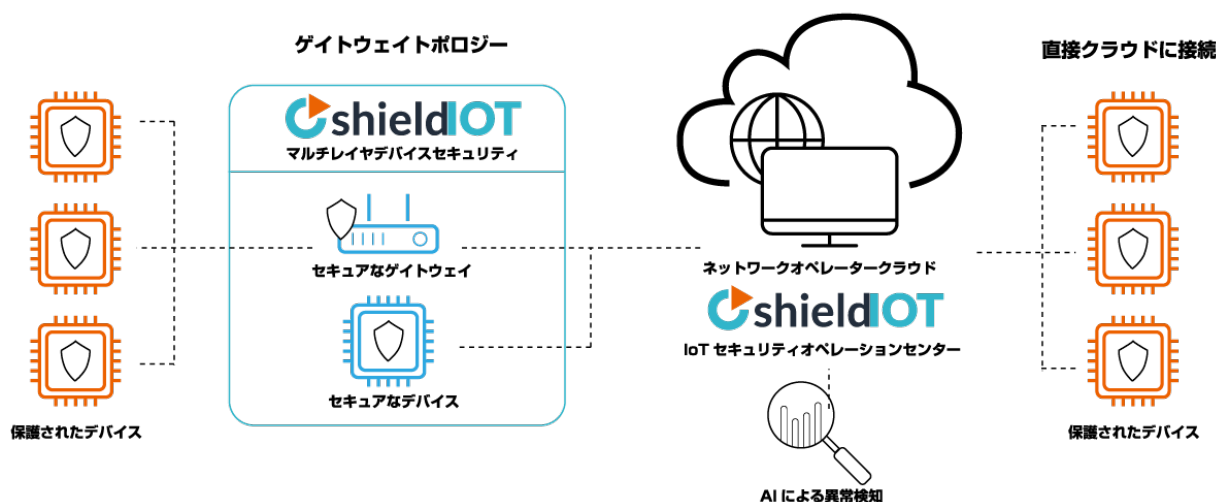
ゲイトウェイトポロジー

shieldIOT
マルチレイヤデバイスセキュリティ

セキュアなゲイトウェイ

セキュアなデバイス

保護されたデバイス

ネットワークオペレータークラウド

shieldIOT
IoT セキュリティオペレーションセンター

AI による異常検知

直接クラウドに接続

保護されたデバイス